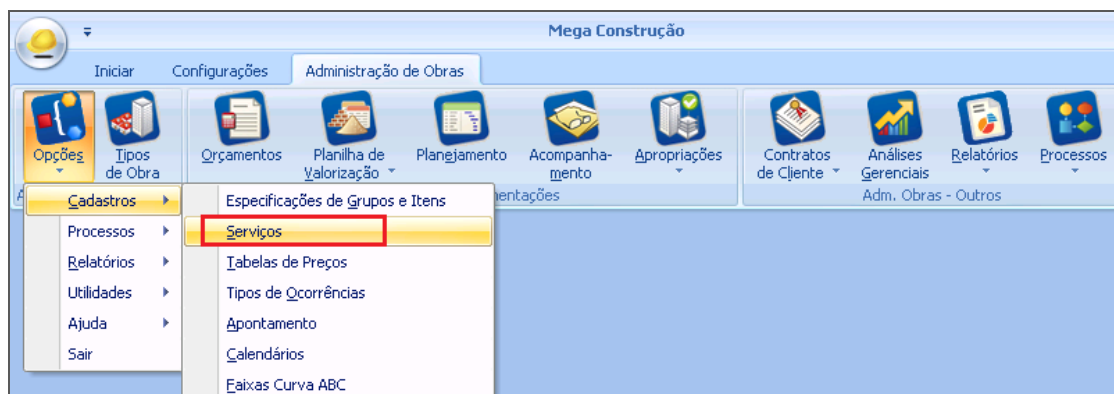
Mega Construção

Iniciar
Configurações
Administração de Obras

Opções
Tipos de Obra
Orçamentos
Planilha de Valorização
Planejamento
Acompanhamento
Apropriações
Contratos de Cliente
Análises Gerenciais
Relatórios
Processos

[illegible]entações
Adm. Obras - Outros

Cadastros
Processos
Relatórios
Utilidades
Ajuda
Sair

Especificações de Grupos e Itens
Serviços
Tabelas de Preços
Tipos de Ocorrências
Apontamento
Calendários
Faixas Curva ABC